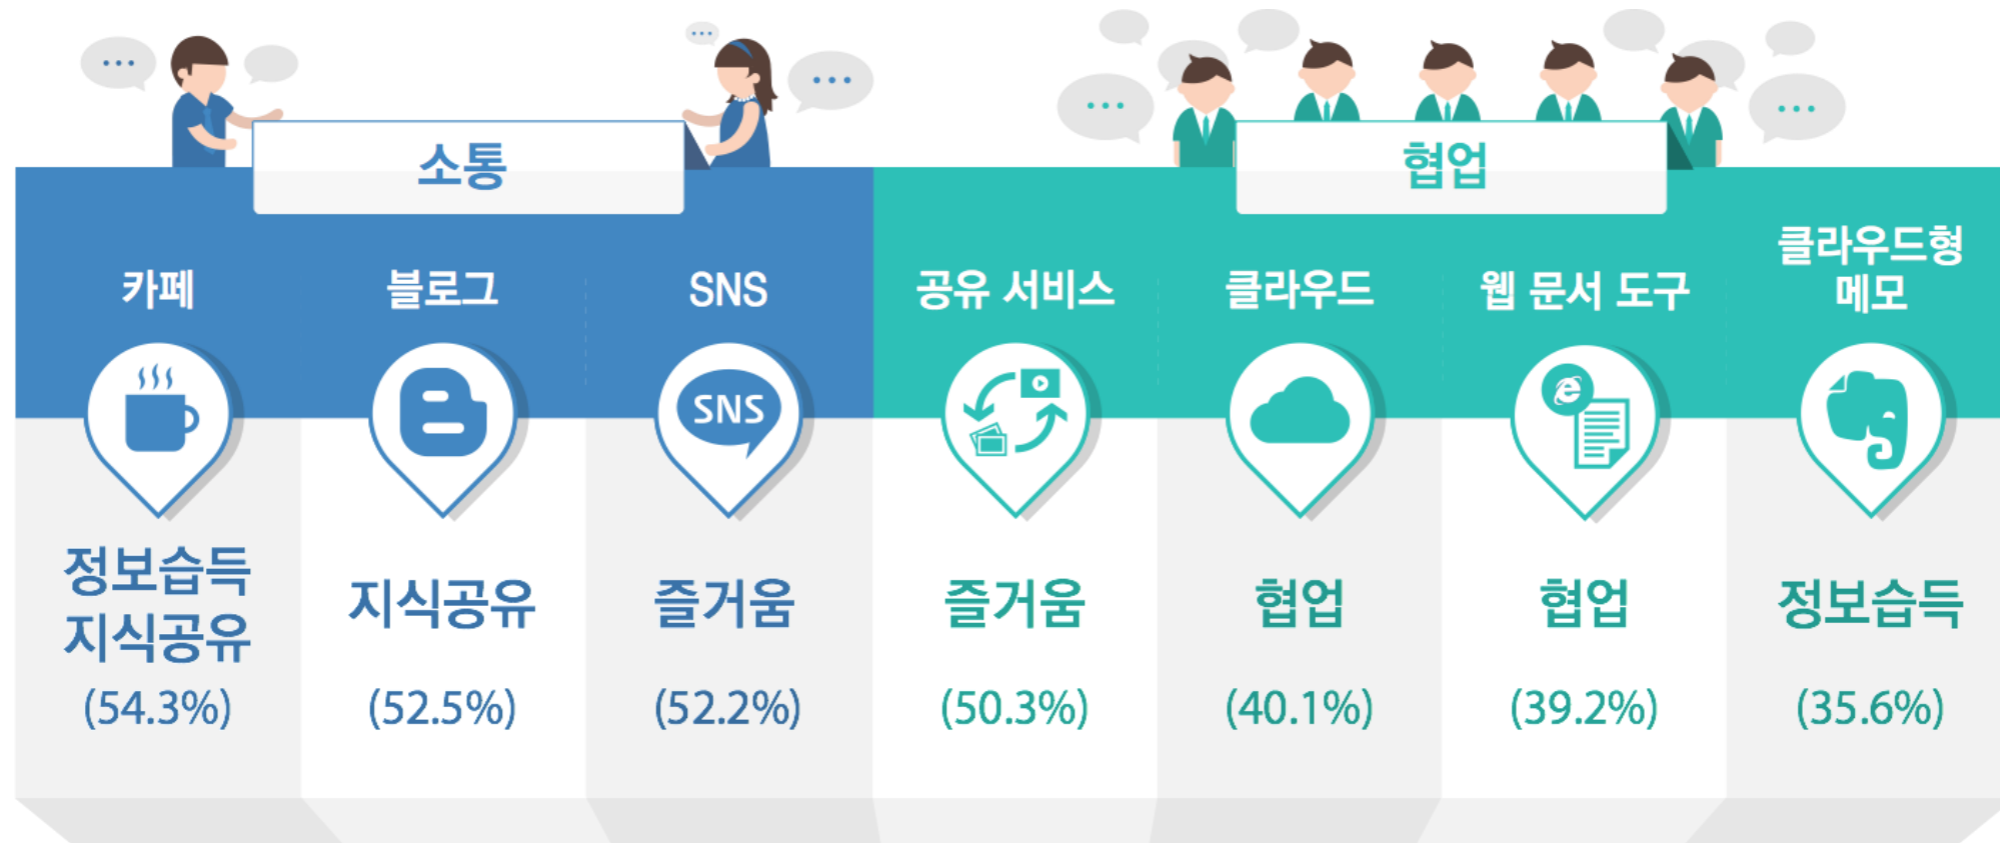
소통

협업

카페

블로그

SNS

공유 서비스

클라우드

웹 문서 도구

클라우드형 메모

SNS

정보습득 지식공유 (54.3%)

지식공유 (52.5%)

즐거움 (52.2%)

즐거움 (50.3%)

협업 (40.1%)

협업 (39.2%)

정보습득 (35.6%)